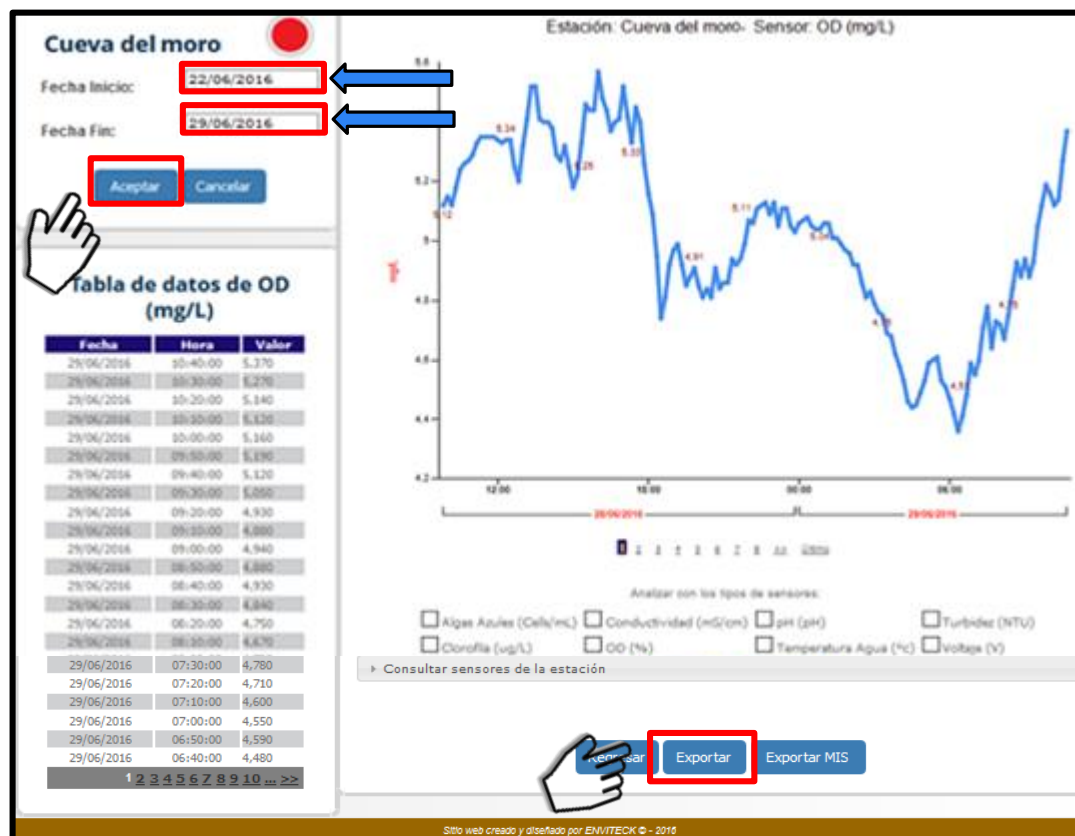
Cueva del moro

Fecha Inicio: 22/06/2016

Fecha Fin: 29/06/2016

Aceptar Cancelar

Tabla de datos de OD (mg/L)

| Fecha | Hora | Valor |
|---|---|---|
| 29/06/2016 | 10:40:00 | 5,370 |
| 29/06/2016 | 10:30:00 | 5,270 |
| 29/06/2016 | 10:20:00 | 5,140 |
| 29/06/2016 | 10:10:00 | 5,120 |
| 29/06/2016 | 10:00:00 | 5,160 |
| 29/06/2016 | 09:50:00 | 5,190 |
| 29/06/2016 | 09:40:00 | 5,120 |
| 29/06/2016 | 09:30:00 | 5,050 |
| 29/06/2016 | 09:20:00 | 4,930 |
| 29/06/2016 | 09:10:00 | 4,880 |
| 29/06/2016 | 09:00:00 | 4,940 |
| 29/06/2016 | 08:50:00 | 4,880 |
| 29/06/2016 | 08:40:00 | 4,930 |
| 29/06/2016 | 08:30:00 | 4,840 |
| 29/06/2016 | 08:20:00 | 4,750 |
| 29/06/2016 | 08:10:00 | 4,670 |
| 29/06/2016 | 07:30:00 | 4,780 |
| 29/06/2016 | 07:20:00 | 4,710 |
| 29/06/2016 | 07:10:00 | 4,600 |
| 29/06/2016 | 07:00:00 | 4,550 |
| 29/06/2016 | 06:50:00 | 4,590 |
| 29/06/2016 | 06:40:00 | 4,480 |

1 2 3 4 5 6 7 8 9 10 ... >>

Estación: Cueva del moro- Sensor: OD (mg/L)

5.6
5.4
5.2
5
4.8
4.6
4.4
4.2

mg/L

5.12 5.34 5.25 5.33 4.91 5.11 5.04 4.75 4.51 4.75

12:00 18:00 00:00 06:00

28/06/2016 29/06/2016

1 2 3 4 5 6 7 8 ... Última

Analizar con los tipos de sensores:

Algas Azules (Cells/mL) Conductividad (mS/cm) pH (pH) Turbidez (NTU)
Clorofila (ug/L) OD (%) Temperatura Agua (ºc) Voltaje (V)

▸ Consultar sensores de la estación

Regresar Exportar Exportar MIS

Sitio web creado y diseñado por ENVITECK © - 2016